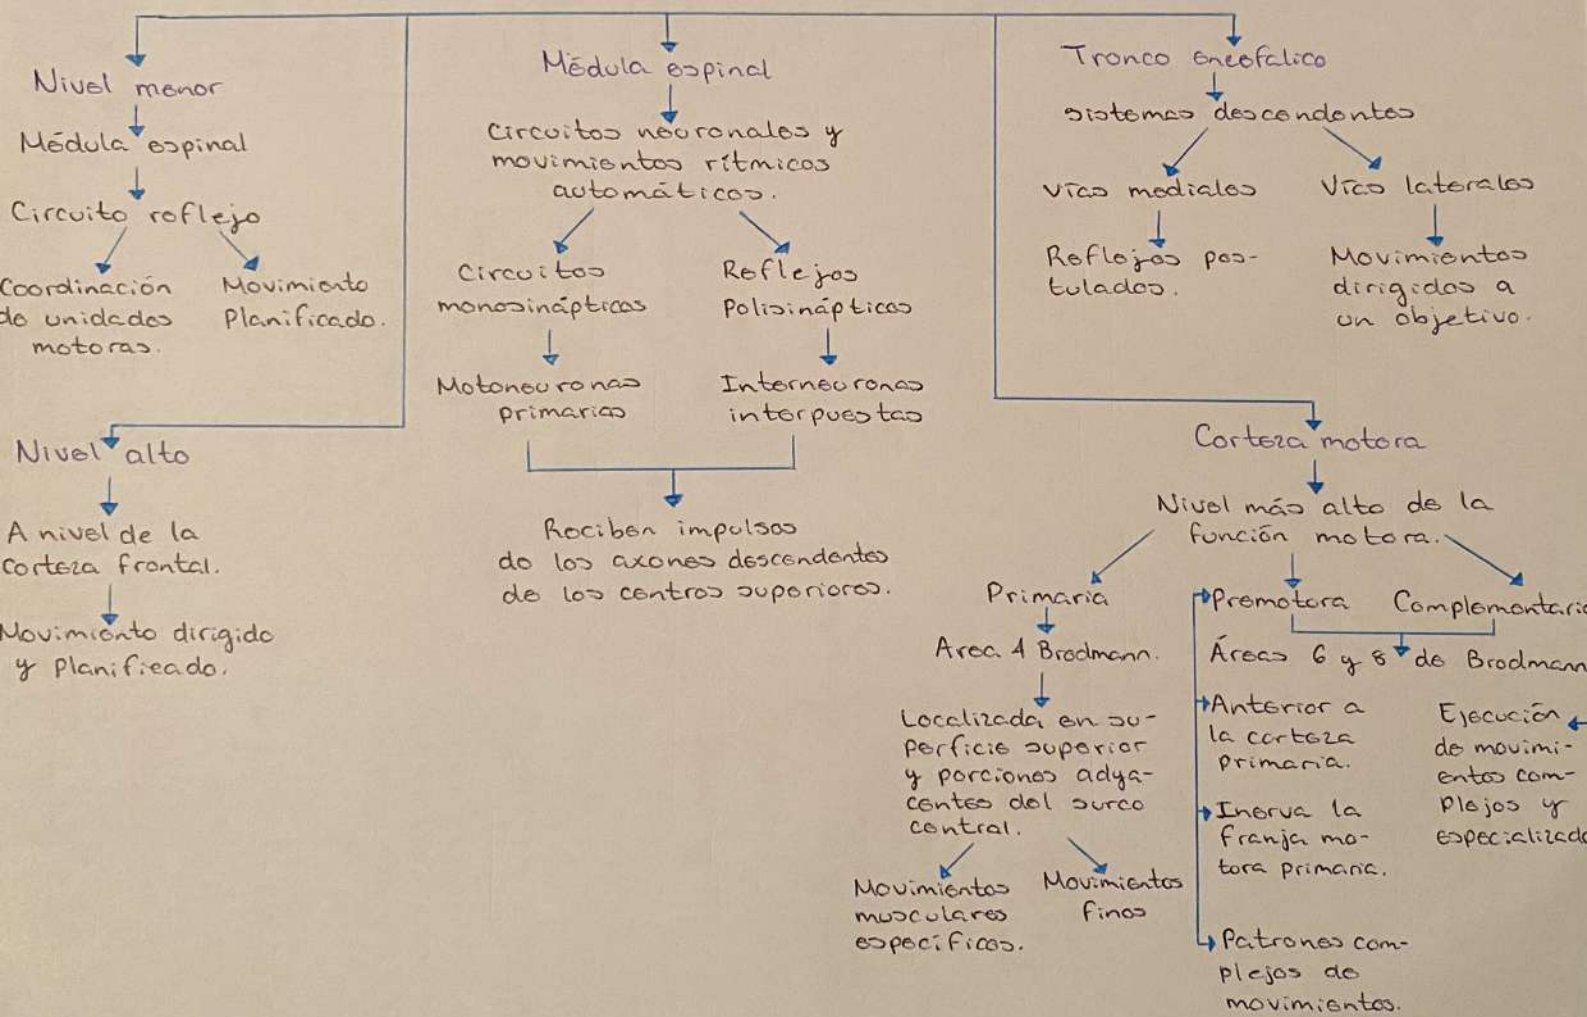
Nivel menor

Médula espinal

Circuito reflejo

Coordinación de unidades motoras.

Movimiento Planificado.

Nivel alto

A nivel de la corteza frontal.

Movimiento dirigido y Planificado.

Médula espinal

Circuitos neuronales y movimientos rítmicos automáticos.

Circuitos monosinápticos

Reflejos Polisinápticos

Motoneuronas primarias

Interneuronas interpuestas

Reciben impulsos de los axones descendentes de los centros superiores.

Tronco encefálico

sistemas descendentes

Vías mediales

Vías laterales

Reflejos posturales.

Movimientos dirigidos a un objetivo.

Corteza motora

Nivel más alto de la función motora.

Primaria

Área 4 Brodmann.

Localizada en superficie superior y porciones adyacentes del surco central.

Movimientos musculares específicos.

Movimientos finos

Premotora

Complementaria

Áreas 6 y 8 de Brodmann

Anterior a la corteza primaria.

Inerva la franja motora primaria.

Patrones complejos de movimientos.

Ejecución de movimientos complejos y especializados